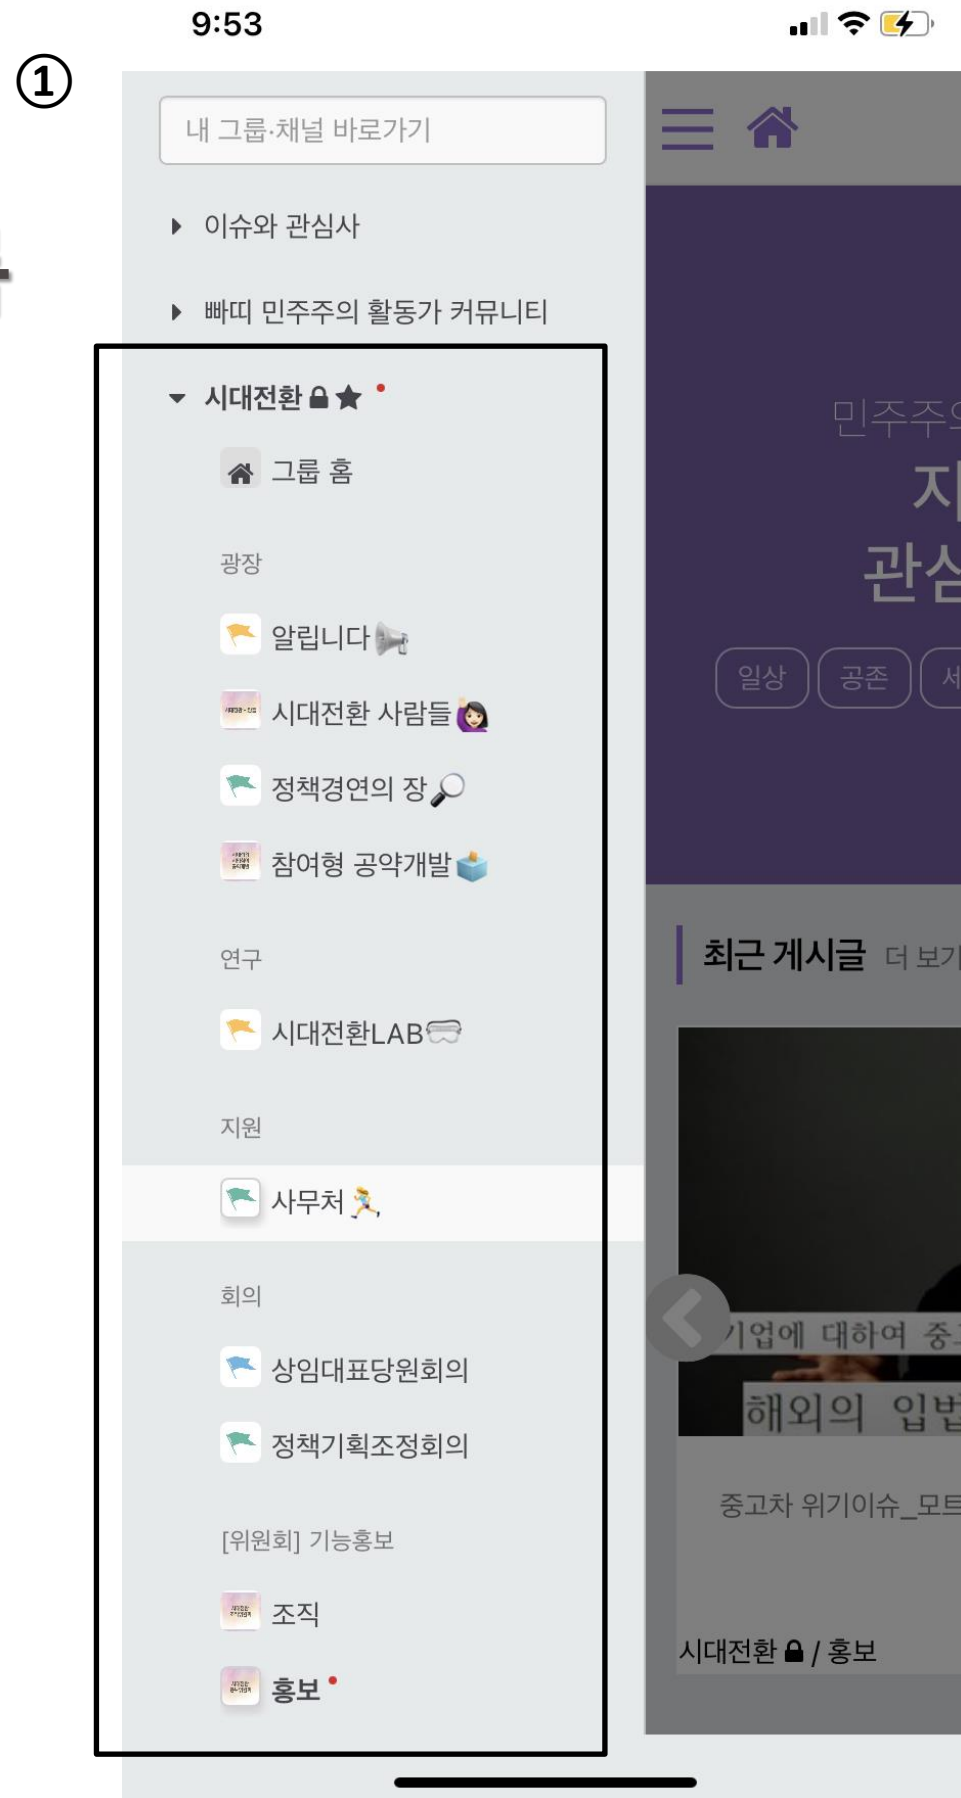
9:53

①

내 그룹·채널 바로가기

이슈와 관심사

빠띠 민주주의 활동가 커뮤니티

시대전환

그룹 홈

광장

알립니다

시대전환 사람들

정책경연의 장

참여형 공약개발

연구

시대전환LAB

지원

사무처

회의

상임대표당원회의

정책기획조정회의

[위원회] 기능홍보

조직

홍보

민주주의

지

관심

일상 공존 세

최근 게시글 더 보기

기업에 대하여 중

해외의 입법

중고차 위기이슈_모트

시대전환 / 홍보